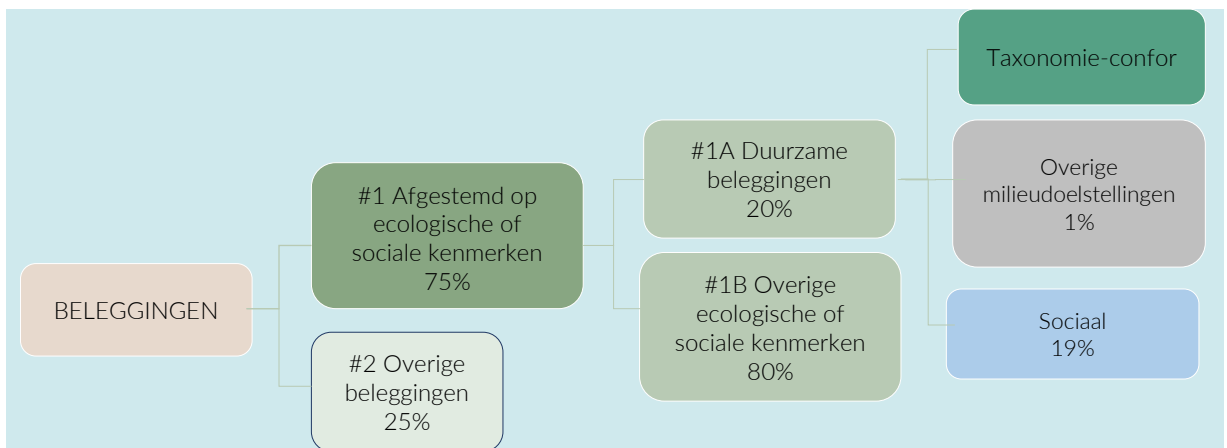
Taxonomie-confor

#1A Duurzame beleggingen 20%

Overige milieudoelstellingen 1%

#1 Afgestemd op ecologische of sociale kenmerken 75%

BELEGGINGEN

#1B Overige ecologische of sociale kenmerken 80%

Sociaal 19%

#2 Overige beleggingen 25%